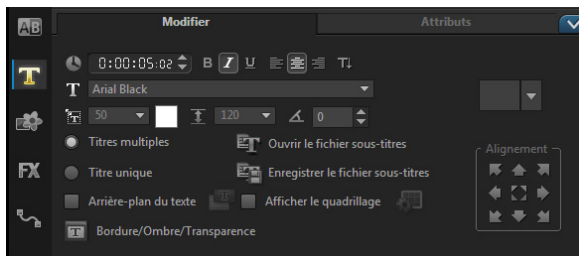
AB

Modifier

Attributs

0:00:05:02

B I U

T

Arial Black

50

120

0

Titres multiples

Ouvrir le fichier sous-titres

Titre unique

Enregistrer le fichier sous-titres

FX

Arrière-plan du texte

Afficher le quadrillage

Alignement

Bordure/Ombre/Transparence